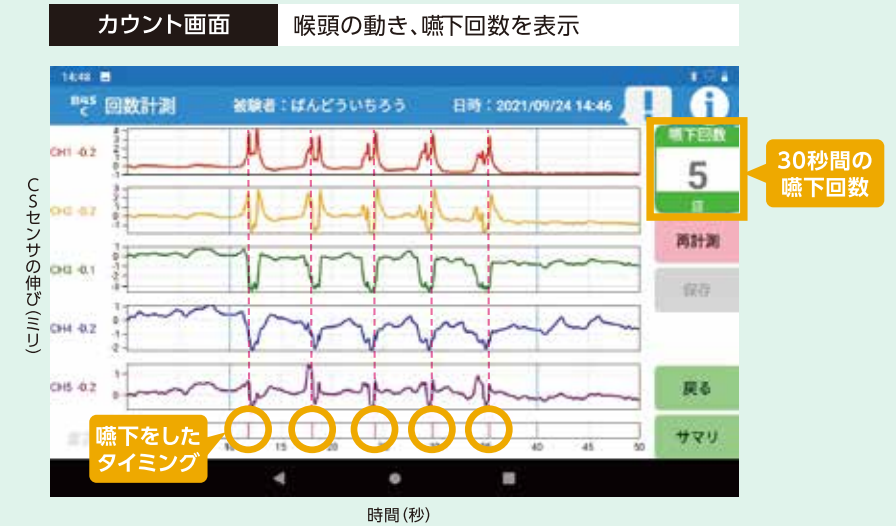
カウント画面　喉頭の動き、嚥下回数を表示

14:48

回数計測　被験者：ばんどういちろう　日時：2021/09/24 14:46

嚥下回数
5
回

30秒間の嚥下回数

再計測
保存

CH1 -0.2
CH2 -0.2
CH3 -0.1
CH4 -0.2
CH5 -0.2

戻る
サマリ

嚥下をしたタイミング

10　15　20　25　30　35　40　45　50

CSセンサの伸び（ミリ）

時間（秒）